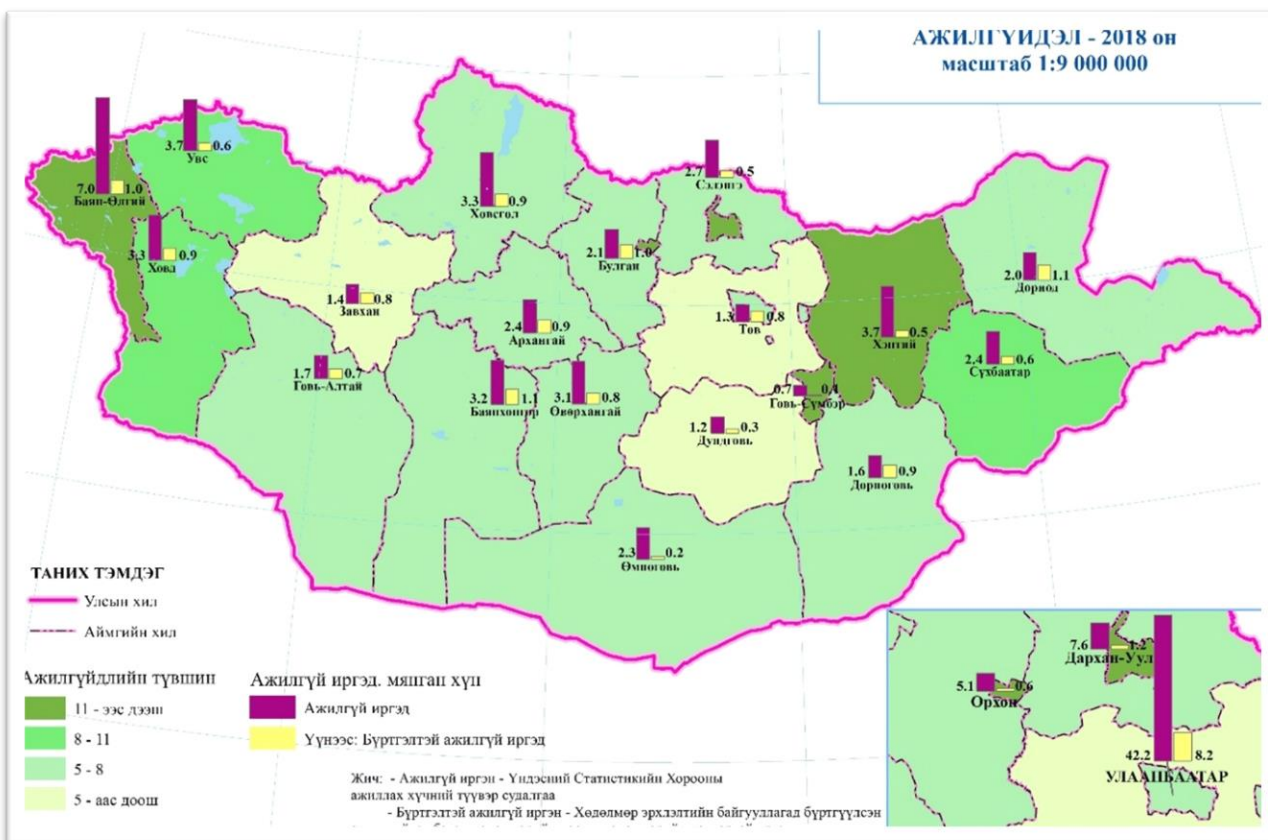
АЖИЛГҮЙДЭЛ - 2018 он
масштаб 1:9 000 000

3.7 0.6
Увс

7.0 1.0
Баян-Өлгий

3.3 0.9
Ховд

3.3 0.9
Хөвсгөл

2.7 0.5
Сэлэнгэ

2.1 1.0
Булган

1.4 0.8
Завхан

2.4 0.9
Архангай

1.3 0.8
Төв

3.7 0.5
Хэнтий

2.0 1.1
Дорнод

2.4 0.6
Сүхбаатар

1.7 0.7
Говь-Алтай

3.2 1.1
Баянхонгор

3.1 0.8
Өвөрхангай

0.7 0.4
Говь-Сүмбэр

1.2 0.3
Дундговь

1.6 0.9
Дорноговь

2.3 0.2
Өмнөговь

7.6 1.2
Дархан-Уул

5.1 0.6
Орхон

42.2 8.2
УЛААНБААТАР

ТАНИХ ТЭМДЭГ
Улсын хил
Аймгийн хил

Ажилгүйдлийн түвшин
11 - ээс дээш
8 - 11
5 - 8
5 - аас доош

Ажилгүй иргэд, мянган хүн
Ажилгүй иргэд
Үүнээс: Бүртгэлтэй ажилгүй иргэд

Жич: - Ажилгүй иргэн - Үндэсний Статистикийн Хорооны ажиллах хүчний түүвэр судалгаа
- Бүртгэлтэй ажилгүй иргэн - Хөдөлмөр эрхлэлтийн байгууллагад бүртгүүлсэн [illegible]